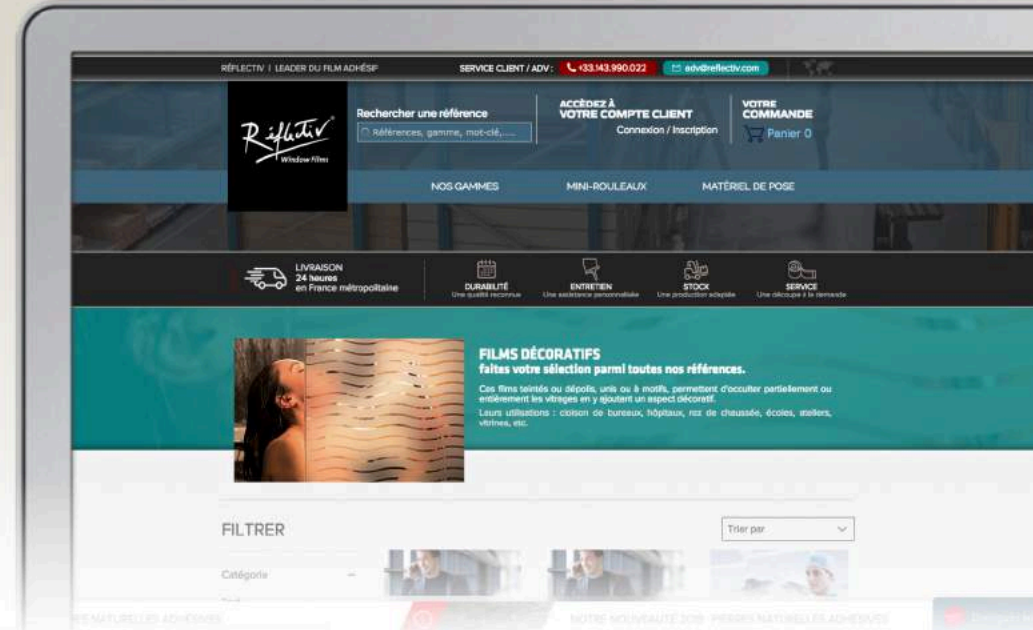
RÉFLECTIV | LEADER DU FILM ADHÉSIF SERVICE CLIENT / ADV : +33.143.990.022 adv@reflectiv.com

Réflectiv Window Films

Rechercher une référence
Références, gamme, mot-clé, ...

ACCÉDEZ À
VOTRE COMPTE CLIENT
Connexion / Inscription

VOTRE
COMMANDE
Panier 0

NOS GAMMES MINI-ROULEAUX MATÉRIEL DE POSE

LIVRAISON
24 heures
en France métropolitaine

DURABILITÉ
Une qualité reconnue

ENTRETIEN
Une assistance personnalisée

STOCK
Une production adaptée

SERVICE
Une découpe à la demande

FILMS DÉCORATIFS
faites votre sélection parmi toutes nos références.

Ces films teintés ou dépolis, unis ou à motifs, permettent d'occulter partiellement ou entièrement les vitrages en y ajoutant un aspect décoratif.

Leurs utilisations : cloison de bureaux, hôpitaux, rez de chaussée, écoles, ateliers, vitrines, etc.

FILTRER

Trier par

Catégorie

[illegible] NATURELLES ADHÉSIVES NOTRE NOUVEAUTÉ 2018 : PIERRES NATURELLES ADHÉSIVES